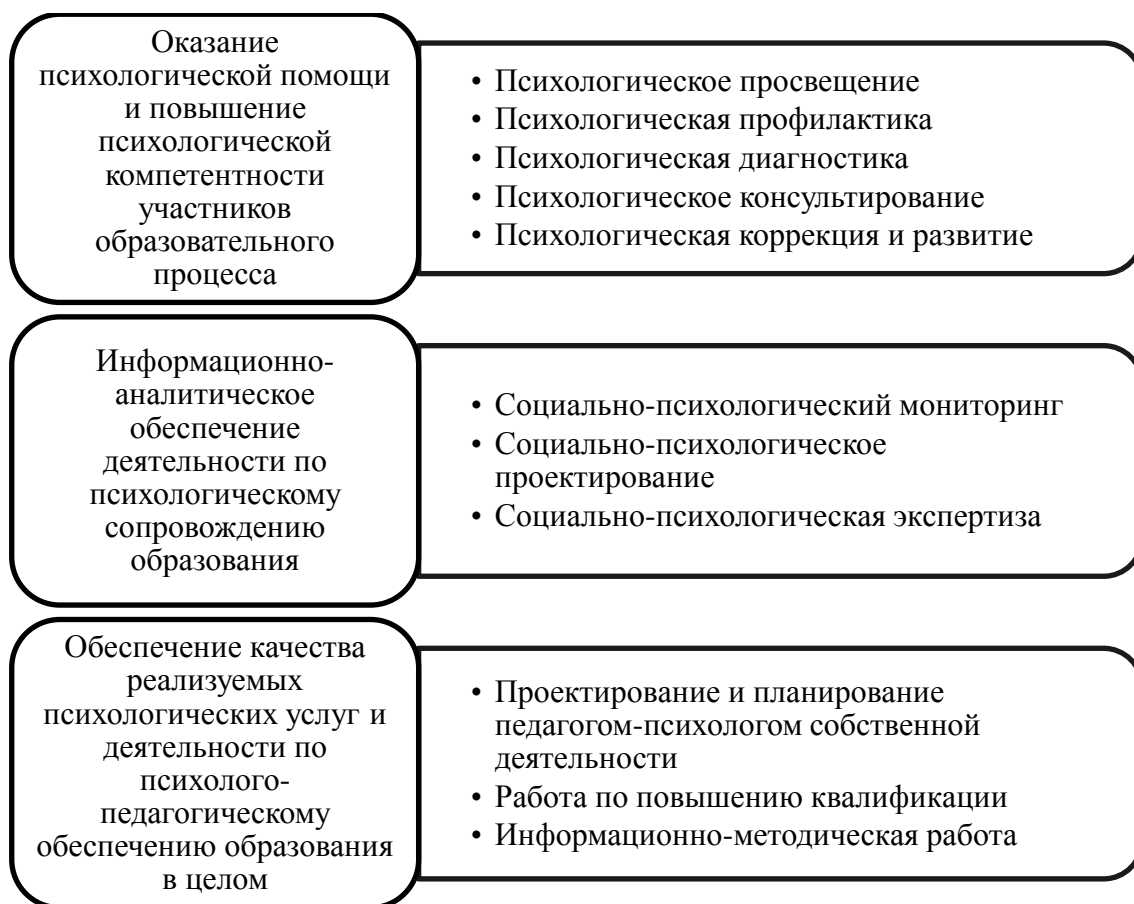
Оказание психологической помощи и повышение психологической компетентности участников образовательного процесса

• Психологическое просвещение
• Психологическая профилактика
• Психологическая диагностика
• Психологическое консультирование
• Психологическая коррекция и развитие

Информационно-аналитическое обеспечение деятельности по психологическому сопровождению образования

• Социально-психологический мониторинг
• Социально-психологическое проектирование
• Социально-психологическая экспертиза

Обеспечение качества реализуемых психологических услуг и деятельности по психолого-педагогическому обеспечению образования в целом

• Проектирование и планирование педагогом-психологом собственной деятельности
• Работа по повышению квалификации
• Информационно-методическая работа